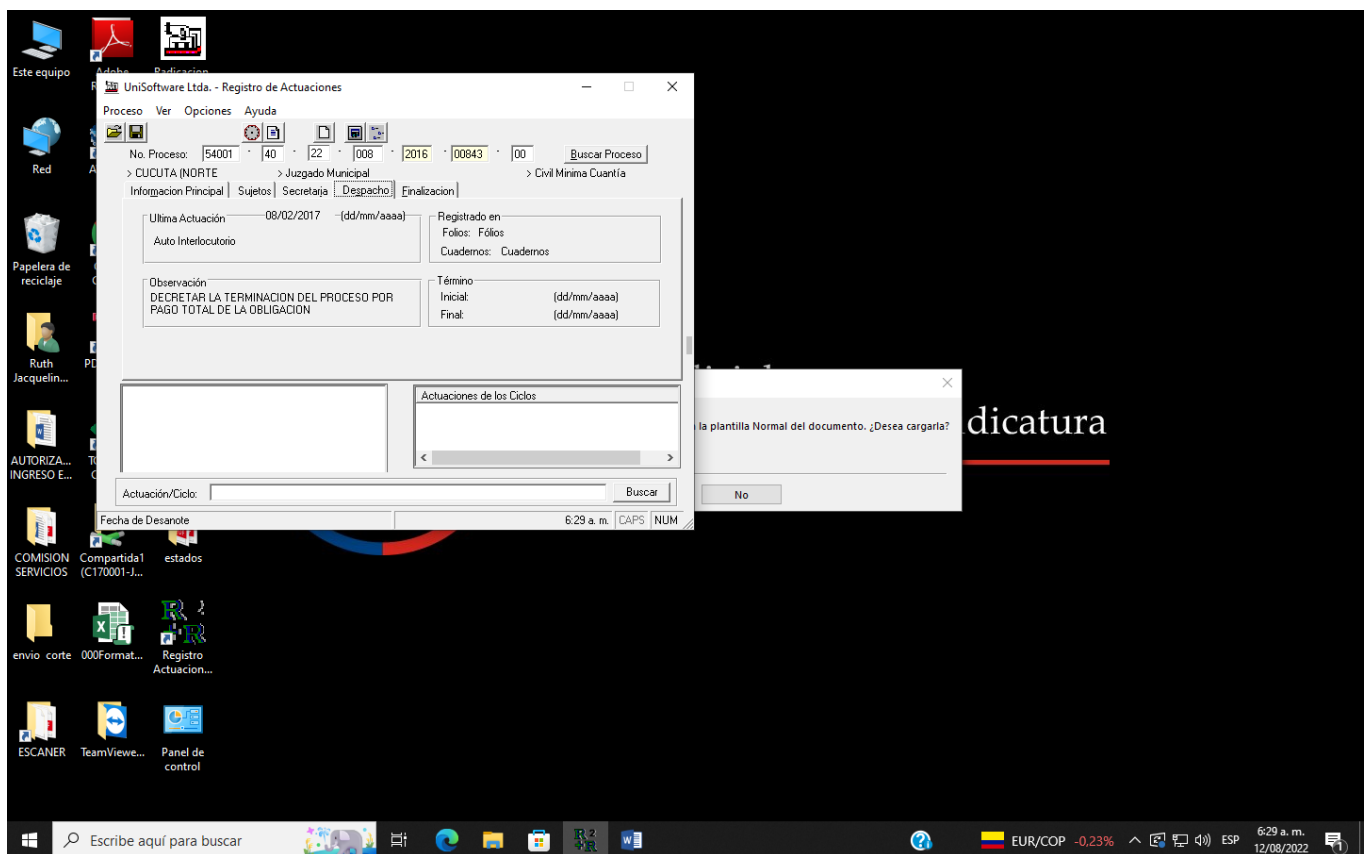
Este equipo
Adobe
Radicacion
UniSoftware Ltda. - Registro de Actuaciones
Proceso Ver Opciones Ayuda
No. Proceso: 54001 · 40 · 22 · 008 · 2016 · 00843 · 00
Buscar Proceso
> CUCUTA (NORTE
> Juzgado Municipal
> Civil Minima Cuantía
Informacion Principal | Sujetos | Secretaria | Despacho | Finalizacion
Ultima Actuación 08/02/2017 (dd/mm/aaaa)
Auto Interlocutorio
Registrado en
Folios: Fólios
Cuadernos: Cuadernos
Observación
DECRETAR LA TERMINACION DEL PROCESO POR PAGO TOTAL DE LA OBLIGACION
Término
Inicial: (dd/mm/aaaa)
Final: (dd/mm/aaaa)
Actuaciones de los Ciclos
Actuación/Ciclo:
Buscar
Fecha de Desanote
6:29 a. m. CAPS NUM
la plantilla Normal del documento. ¿Desea cargarla?
No
dicatura
Red
Papelera de reciclaje
Ruth Jacquelin...
PD
AUTORIZA... INGRESO E...
TC
COMISION SERVICIOS
Compartida1 (C170001-J...
estados
envio corte
000Format...
Registro Actuacion...
ESCANER
TeamViewe...
Panel de control
Escribe aquí para buscar
EUR/COP -0,23%
ESP
6:29 a. m.
12/08/2022